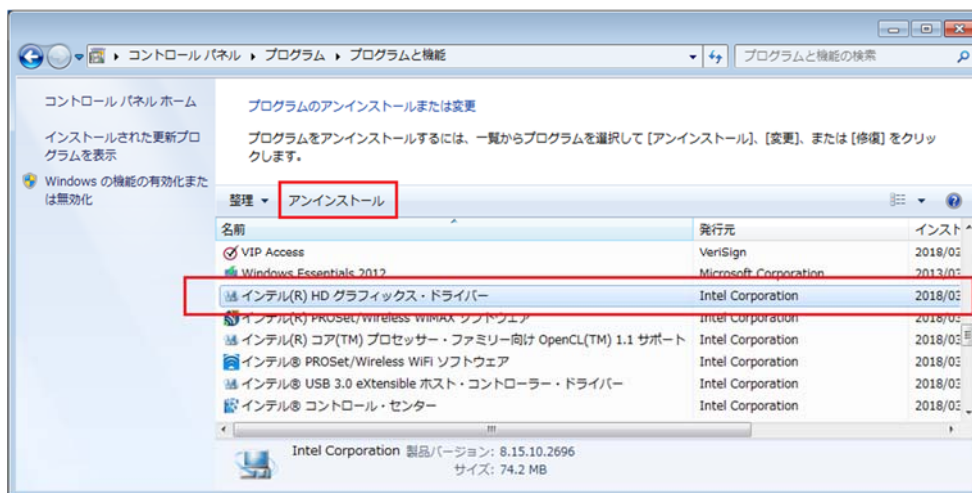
コントロール パネル ▸ プログラム ▸ プログラムと機能

プログラムと機能の検索

コントロール パネル ホーム

インストールされた更新プログラムを表示

Windows の機能の有効化または無効化

プログラムのアンインストールまたは変更

プログラムをアンインストールするには、一覧からプログラムを選択して [アンインストール]、[変更]、または [修復] をクリックします。

整理 ▾ アンインストール

| 名前 | 発行元 | インスト |
|---|---|---|
| VIP Access | VeriSign | 2018/03 |
| Windows Essentials 2012 | Microsoft Corporation | 2013/03 |
| インテル(R) HD グラフィックス・ドライバー | Intel Corporation | 2018/03 |
| インテル(R) PROSet/Wireless WiMAX ソフトウェア | Intel Corporation | 2018/03 |
| インテル(R) コア(TM) プロセッサー・ファミリー向け OpenCL(TM) 1.1 サポート | Intel Corporation | 2018/03 |
| インテル® PROSet/Wireless WiFi ソフトウェア | Intel Corporation | 2018/03 |
| インテル® USB 3.0 eXtensible ホスト・コントローラー・ドライバー | Intel Corporation | 2018/03 |
| インテル® コントロール・センター | Intel Corporation | 2018/03 |

Intel Corporation 製品バージョン: 8.15.10.2696
サイズ: 74.2 MB